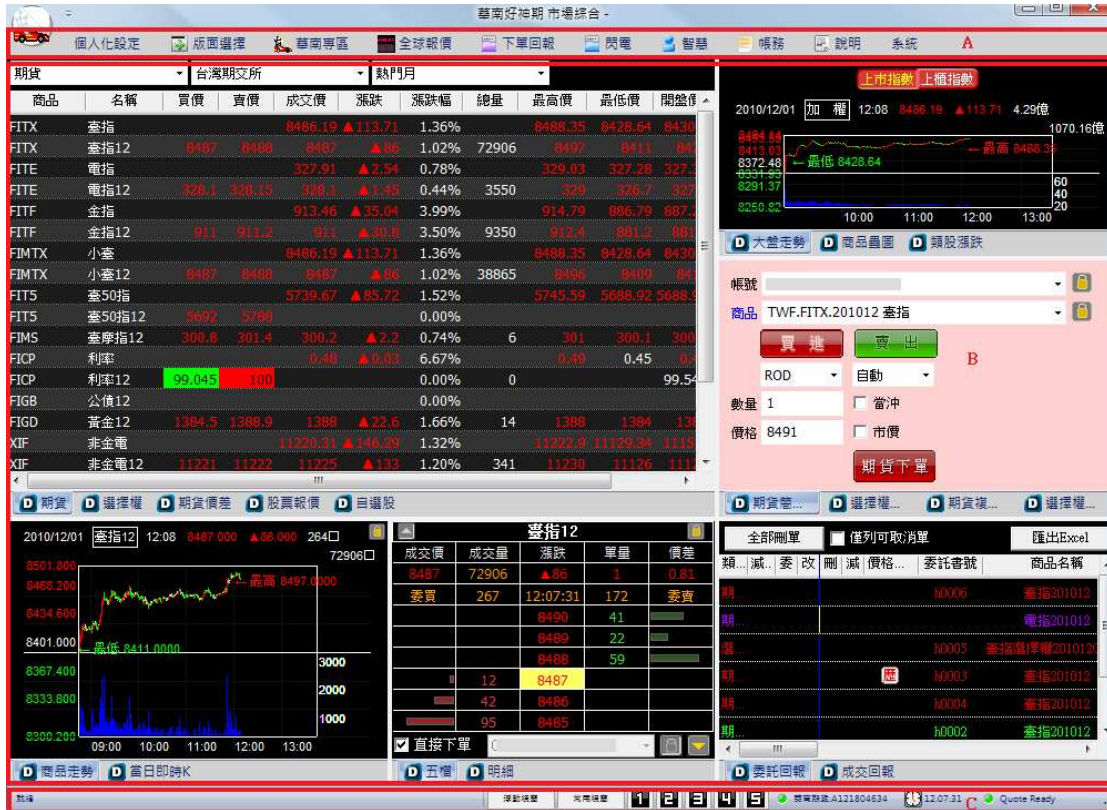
華南好神期 市場綜合 -

個人化設定 版面選擇 華南專區 全球報價 下單回報 閃電 智慧 帳務 說明 系統 A

期貨 台灣期交所 熱門月

| 商品 | 名稱 | 買價 | 賣價 | 成交價 | 漲跌 | 漲跌幅 | 總量 | 最高價 | 最低價 | 開盤價 |
|---|---|---|---|---|---|---|---|---|---|---|
| FITX | 臺指 | | | 8486.19 | ▲113.71 | 1.36% | | 8488.35 | 8428.64 | 8430 |
| FITX | 臺指12 | 8487 | 8488 | 8487 | ▲86 | 1.02% | 72906 | 8497 | 8411 | 84 |
| FITE | 電指 | | | 327.91 | ▲2.54 | 0.78% | | 329.03 | 327.28 | 327. |
| FITE | 電指12 | 328.1 | 328.15 | 328.1 | ▲1.45 | 0.44% | 3550 | 329 | 326.7 | 327 |
| FITF | 金指 | | | 913.46 | ▲35.04 | 3.99% | | 914.79 | 886.79 | 887. |
| FITF | 金指12 | 911 | 911.2 | 911 | ▲30.8 | 3.50% | 9350 | 912.4 | 881.2 | 881 |
| FIMTX | 小臺 | | | 8486.19 | ▲113.71 | 1.36% | | 8488.35 | 8428.64 | 8430 |
| FIMTX | 小臺12 | 8487 | 8488 | 8487 | ▲86 | 1.02% | 38865 | 8496 | 8409 | 84 |
| FIT5 | 臺50指 | | | 5739.67 | ▲85.72 | 1.52% | | 5745.59 | 5688.92 | 5688.9 |
| FIT5 | 臺50指12 | 5692 | 5788 | | | 0.00% | | | | |
| FIMS | 臺摩指12 | 300.8 | 301.4 | 300.2 | ▲2.2 | 0.74% | 6 | 301 | 300.1 | 300 |
| FICP | 利率 | | | 0.48 | ▲0.03 | 6.67% | | 0.49 | 0.45 | 0. |
| FICP | 利率12 | 99.045 | 100 | | | 0.00% | 0 | | | 99.54 |
| FIGB | 公債12 | | | | | 0.00% | | | | |
| FIGD | 黃金12 | 1384.5 | 1388.9 | 1388 | ▲22.6 | 1.66% | 14 | 1388 | 1384 | 138 |
| XIF | 非金電 | | | 11220.31 | ▲146.29 | 1.32% | | 11222.9 | 11129.34 | 1115 |
| XIF | 非金電12 | 11221 | 11222 | 11225 | ▲133 | 1.20% | 341 | 11230 | 11126 | 111 |

期貨 選擇權 期貨價差 股票報價 自選股

上市指數 上櫃指數
2010/12/01 加權 12:08 8486.19 ▲113.71 4.29億
1070.16億
8484.84 8413.03 8372.48 8331.93 8291.37 8250.82
最高 8488.35
最低 8428.64
60 40 20
10:00 11:00 12:00 13:00
大盤走勢 商品畫圖 類股漲跌

帳號
商品 TWF.FITX.201012 臺指
買進 賣出
B
ROD 自動
數量 1 當沖
價格 8491 市價
期貨下單
期貨巻... 選擇權... 期貨複... 選擇權...

2010/12/01 臺指12 12:08 8487.000 ▲86.000 264
72906
8501.800 8468.200 8434.600 8401.000 8367.400 8333.800 8300.200
最高 8497.0000
最低 8411.0000
3000 2000 1000
09:00 10:00 11:00 12:00 13:00
商品走勢 當日即時K

臺指12
| 成交價 | 成交量 | 漲跌 | 單量 | 價差 |
|---|---|---|---|---|
| 8487 | 72906 | ▲86 | 1 | 0.81 |
| 委買 | 267 | 12:07:31 | 172 | 委賣 |
| | | 8490 | 41 | |
| | | 8489 | 22 | |
| | | 8488 | 59 | |
| | 12 | 8487 | | |
| | 42 | 8486 | | |
| | 95 | 8485 | | |
直接下單
五檔 明細

全部刪單 僅列可取消單 匯出Excel
類.. 減.. 委 改 刪 減 價格... 委託書號 商品名稱
期... h0006 臺指201012
期... 電指201012
選... h0005 臺指選擇權2010120
期... 廠 h0003 臺指201012
期... h0004 臺指201012
期... h0002 臺指201012
委託回報 成交回報

就緒 C 12:07:31 Quote Ready